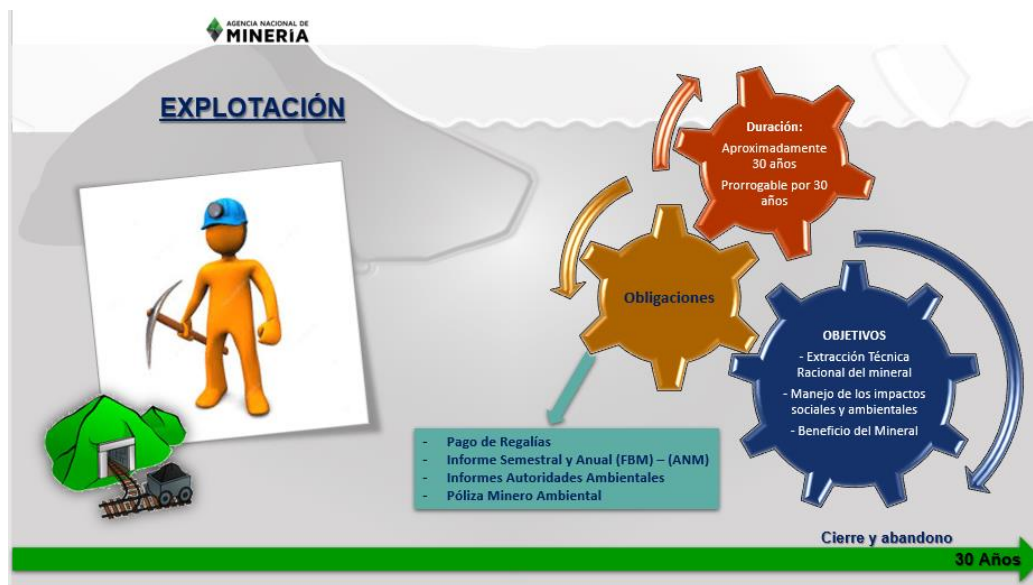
AGENCIA NACIONAL DE MINERIA

EXPLOTACIÓN

Duración:
Aproximadamente 30 años
Prorrogable por 30 años

Obligaciones

OBJETIVOS
- Extracción Técnica Racional del mineral
- Manejo de los impactos sociales y ambientales
- Beneficio del Mineral

- Pago de Regalías
- Informe Semestral y Anual (FBM) – (ANM)
- Informes Autoridades Ambientales
- Póliza Minero Ambiental

Cierre y abandono
30 Años